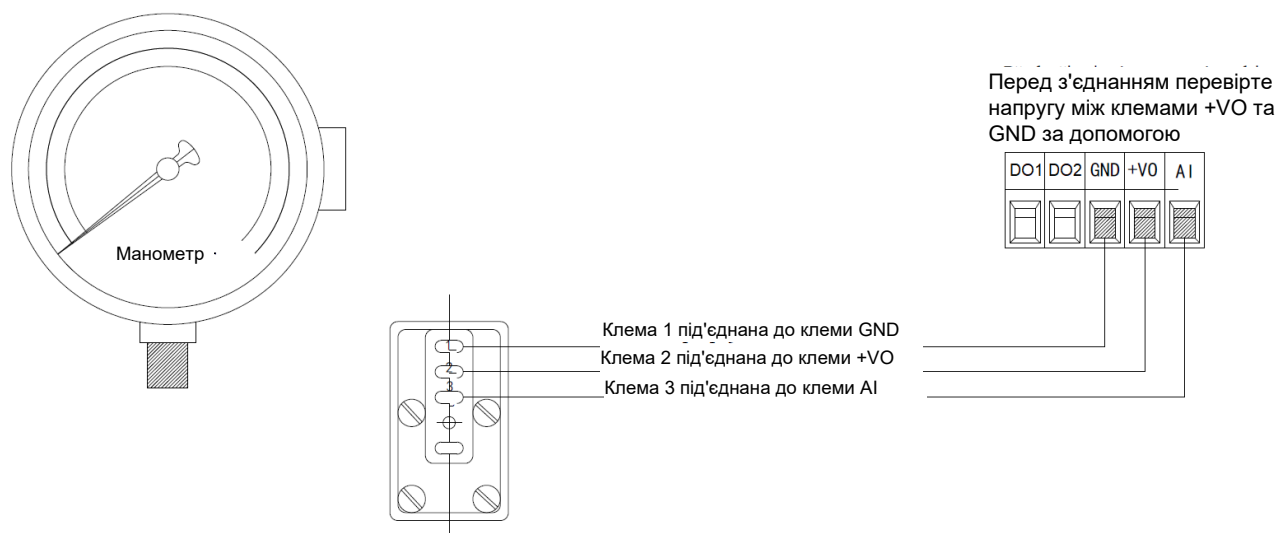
Перед з'єднанням перевірте напругу між клемами +VO та GND за допомогою

| DO1 | DO2 | GND | +VO | AI |
|---|---|---|---|---|

Манометр

Клема 1 під'єднана до клеми GND
Клема 2 під'єднана до клеми +VO
Клема 3 під'єднана до клеми AI

1
2
3